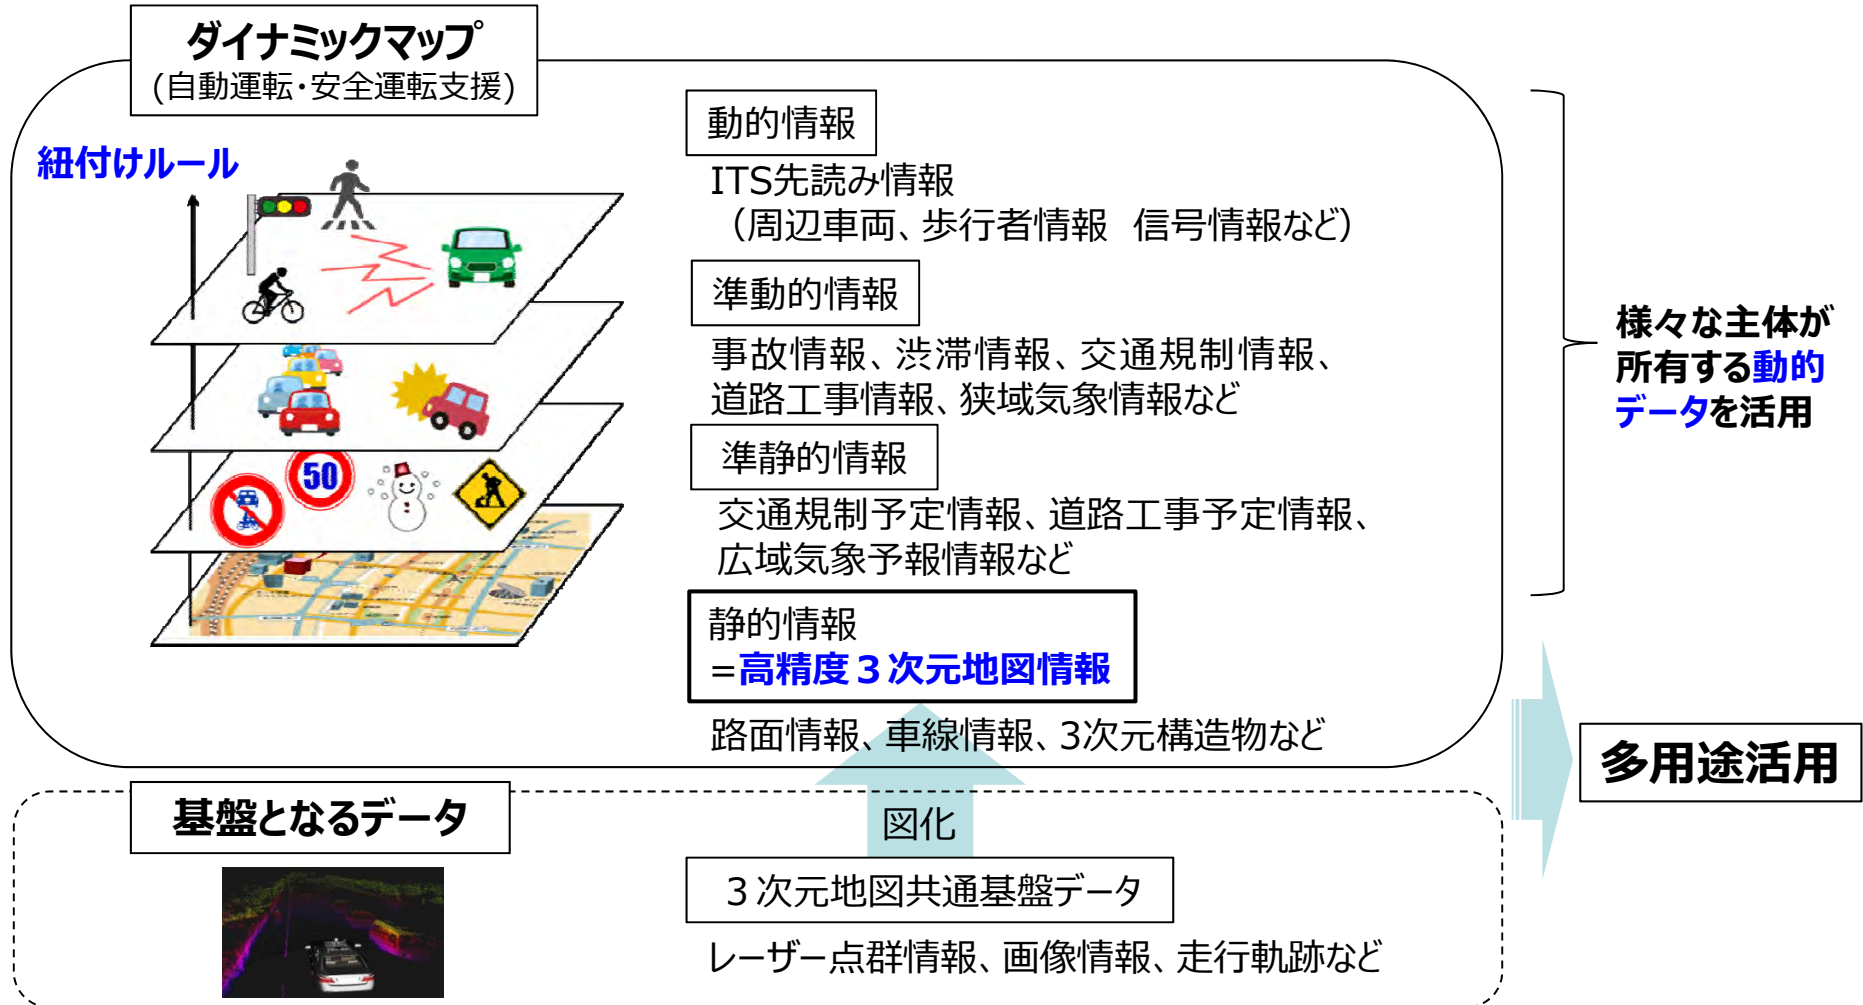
ダイナミックマップ
(自動運転・安全運転支援)

紐付けルール

50

動的情報
ITS先読み情報
（周辺車両、歩行者情報　信号情報など）

準動的情報
事故情報、渋滞情報、交通規制情報、道路工事情報、狭域気象情報など

準静的情報
交通規制予定情報、道路工事予定情報、広域気象予報情報など

静的情報
=高精度３次元地図情報

路面情報、車線情報、3次元構造物など

様々な主体が所有する動的データを活用

多用途活用

基盤となるデータ

図化

３次元地図共通基盤データ

レーザー点群情報、画像情報、走行軌跡など